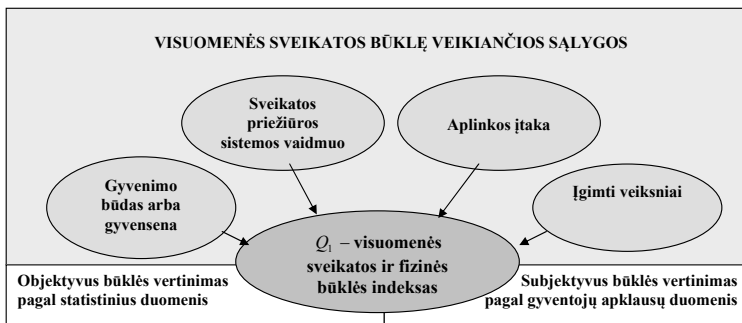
VISUOMENĖS SVEIKATOS BŪKLĘ VEIKIANČIOS SĄLYGOS

Sveikatos priežiūros sistemos vaidmuo

Aplinkos įtaka

Gyvenimo būdas arba gyvensena

Įgimti veiksniai

$Q_1$ – visuomenės sveikatos ir fizinės būklės indeksas

Objektyvus būklės vertinimas pagal statistinius duomenis

Subjektyvus būklės vertinimas pagal gyventojų apklausų duomenis